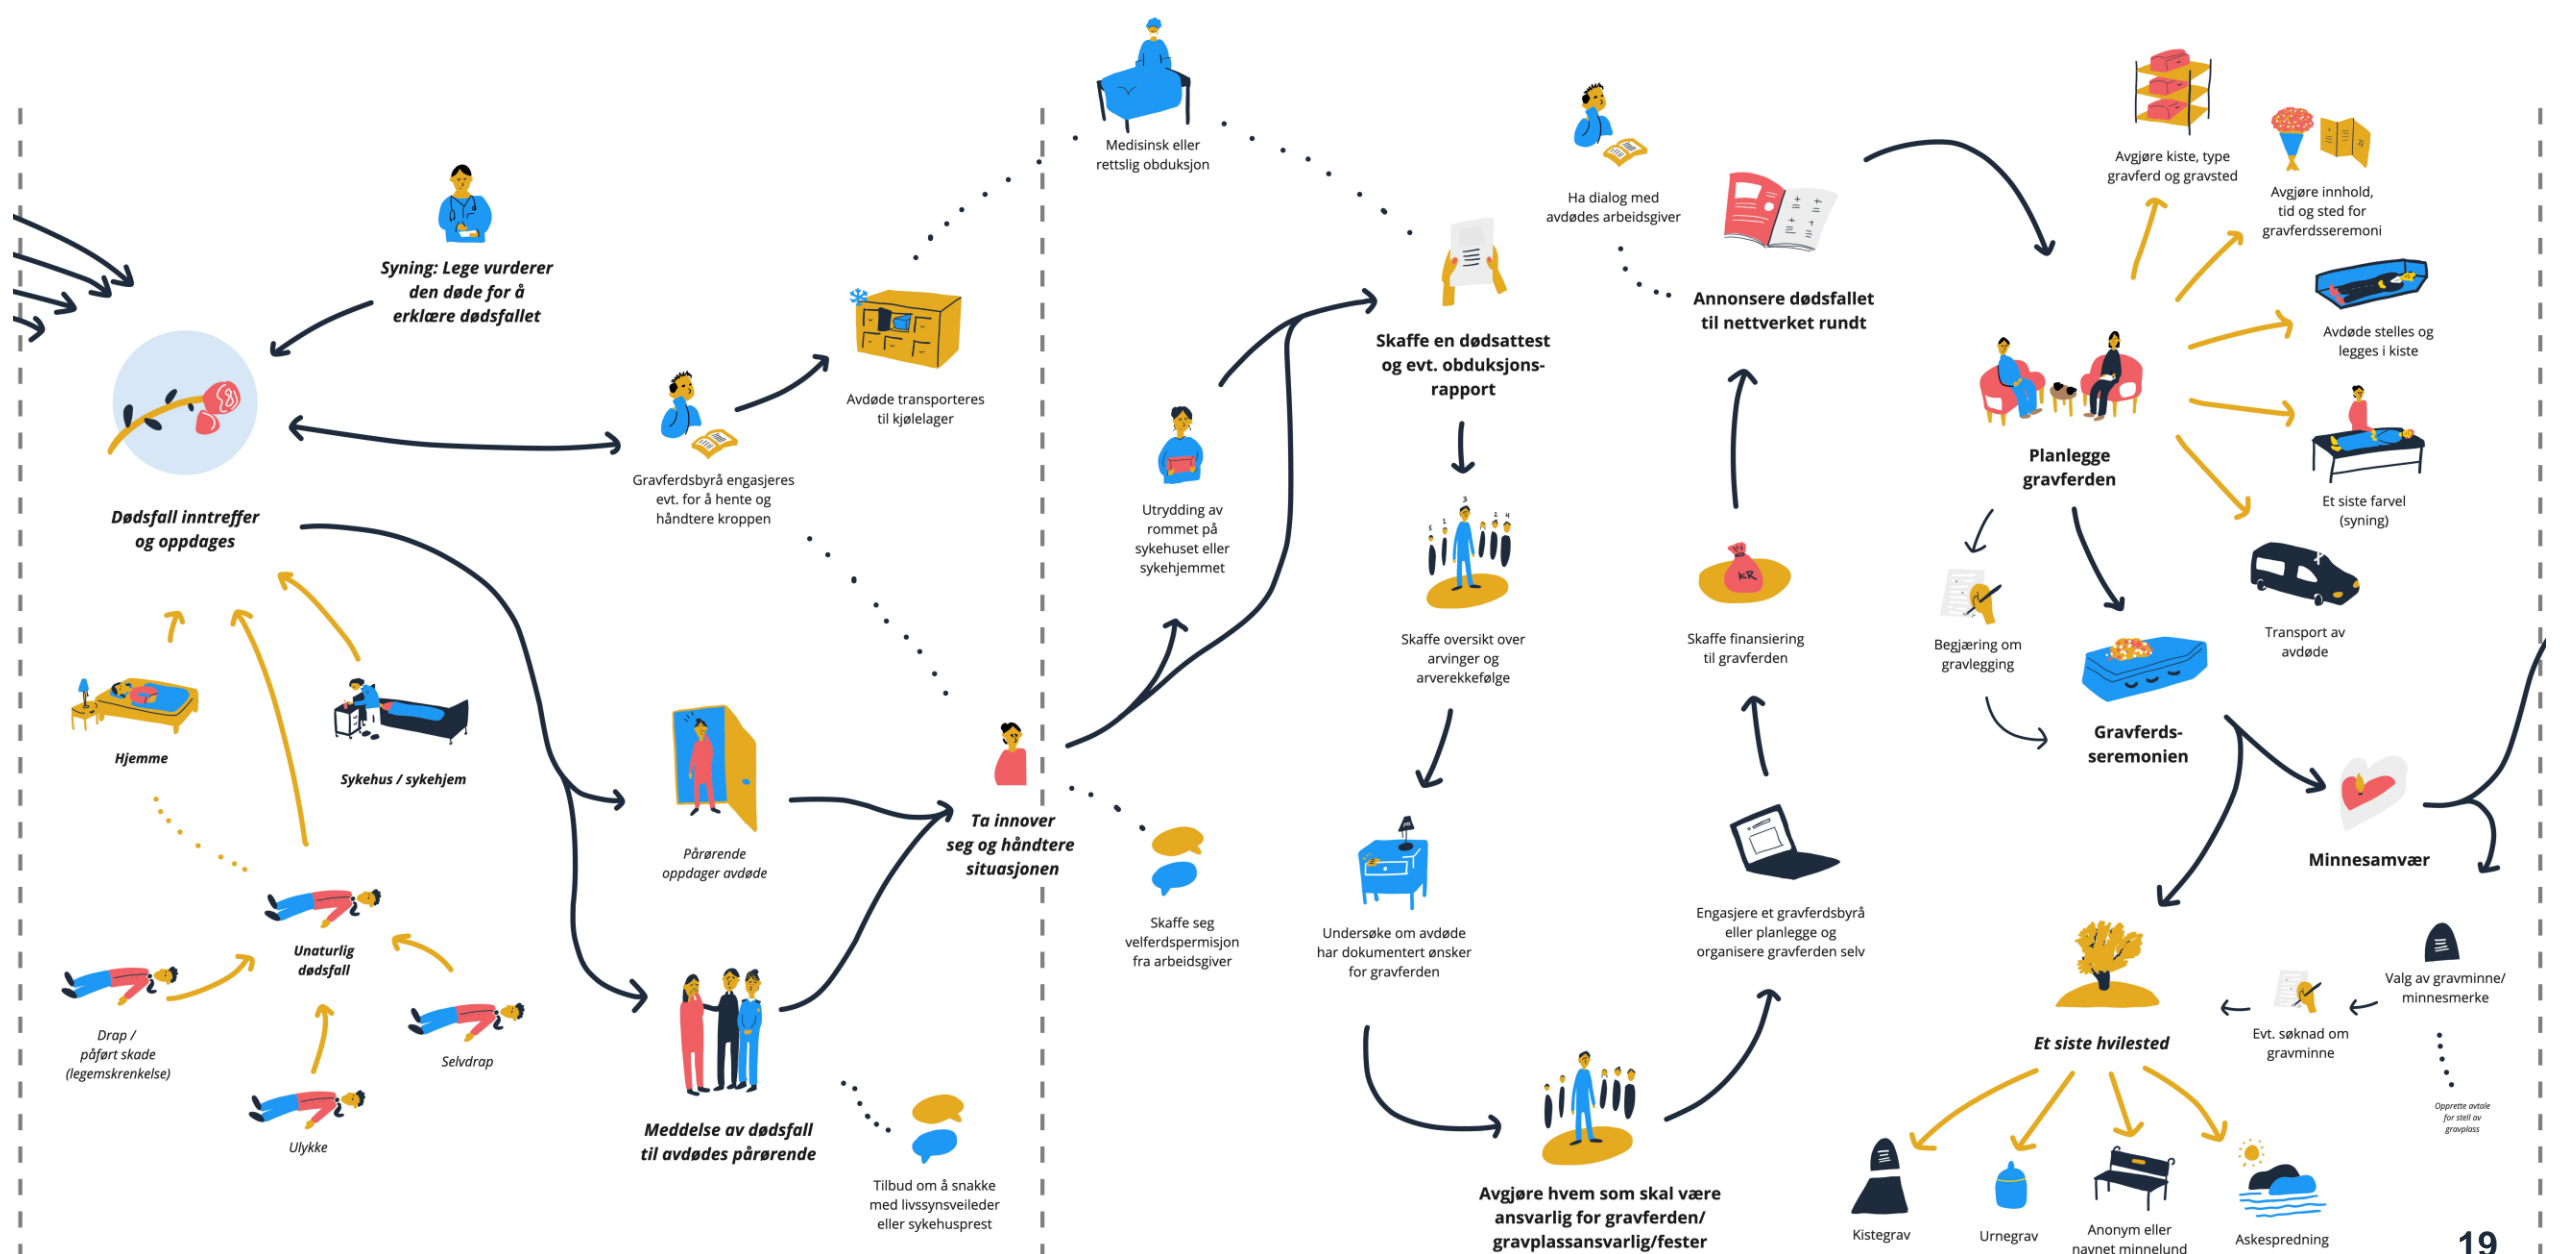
Syning: Lege vurderer den døde for å erklære dødsfallet

Dødsfall inntreffer og oppdages

Hjemme

Sykehus / sykehjem

Unaturlig dødsfall

Drap / påført skade (legemskrenkelse)

Selvdrap

Ulykke

Gravferdsbyrå engasjeres evt. for å hente og håndtere kroppen

Avdøde transporteres til kjølelager

Pårørende oppdager avdøde

Meddelse av dødsfall til avdødes pårørende

Tilbud om å snakke med livssynsveileder eller sykehusprest

Ta innover seg og håndtere situasjonen

Medisinsk eller rettslig obduksjon

Utrydding av rommet på sykehuset eller sykehjemmet

Skaffe seg velferdspermisjon fra arbeidsgiver

Skaffe en dødsattest og evt. obduksjons-rapport

Skaffe oversikt over arvinger og arverekkefølge

Undersøke om avdøde har dokumentert ønsker for gravferden

Avgjøre hvem som skal være ansvarlig for gravferden/ gravplassansvarlig/fester

Ha dialog med avdødes arbeidsgiver

Annonsere dødsfallet til nettverket rundt

Skaffe finansiering til gravferden

Engasjere et gravferdsbyrå eller planlegge og organisere gravferden selv

Avgjøre kiste, type gravferd og gravsted

Avgjøre innhold, tid og sted for gravferdsseremoni

Avdøde stelles og legges i kiste

Et siste farvel (syning)

Transport av avdøde

Planlegge gravferden

Begjæring om gravlegging

Gravferds-seremonien

Minnesamvær

Et siste hvilested

Evt. søknad om gravminne

Valg av gravminne/ minnesmerke

Opprette avtale for stell av gravplass

Kistegrav

Urnegrav

Anonym eller navnet minnelund

Askespredning

19